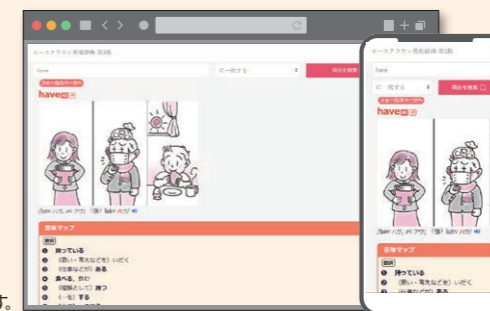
エースクラウン英和辞典 第3版

have

に一致する

前方を検索

ウォー先見ページ

have

語義マップ

持っている

（思い・考えなど）いだく

（仕事などが）ある

食べる，飲む

（経験として）持つ

（～を）する

エースクラウン英和辞典 第3版

have

に一致する

前方を検索

ウォー先見ページ

have

語義マップ

持っている

（思い・考えなど）いだく

す。